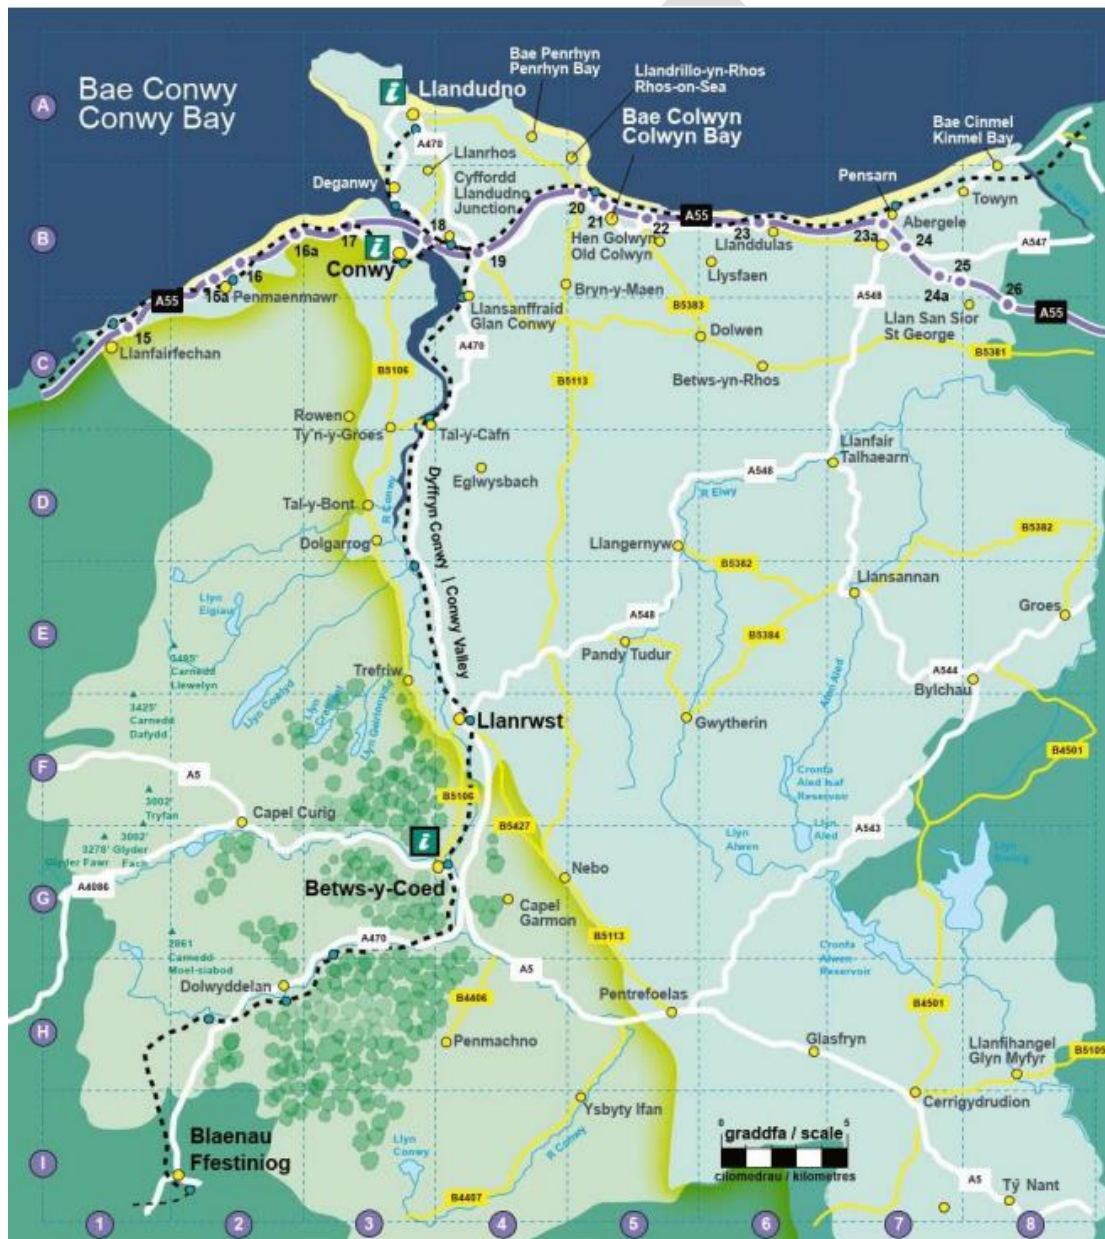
A
B
C
D
E
F
G
H
I

Bae Conwy
Conwy Bay

Llandudno
A470
Llanrhos
Bae Penrhyn
Penrhyn Bay
Llandrillo-yn-Rhos
Rhos-on-Sea
Bae Colwyn
Colwyn Bay
Bae Cinmel
Kinmel Bay
Pensarn
Towyn
Deganwy
Cyffordd Llandudno Junction
20
21
A55
22
23
23a
24
Abergele
A547
18
16a
17
Conwy
19
Hen Golwyn
Old Colwyn
Llanddulas
Llysfaen
25
16
15a
Penmaenmawr
A55
Bryn-y-Maen
B5383
A548
24a
26
A55
15
Llanfairfechan
Llansanffraid
Glan Conwy
A470
Dolwen
Llan San Sior
St George
B5381
B5106
B5113
Betws-yn-Rhos
Rowen
Ty'n-y-Groes
Tal-y-Cafn
Eglwysbach
Llanfair
Talhaearn
A548
R Elwy
Tal-y-Bont
R Conwy
Dyffryn Conwy | Conwy Valley
Dolgarrog
Llangernyw
B5382
B5382
Llansannan
Llyn Eigiau
A548
B5384
Groes
3485' Carnedd Llewelyn
Pandy Tudur
3425' Carnedd Dafydd
Trefriw
Llyn Cowlyd
Llyn Geirionydd
Llyn Crafnant
Aled
A544
Bylchau
Llanrwst
Gwytherin
A5
B5106
3002' Tryfan
3002' Glyder Fach
3278' Glyder Fawr
Capel Curig
B5427
Cronfa Aled Isaf Reservoir
Llyn Aled
A543
B4501
Llyn Alwen
Llyn Brenig
A4086
Betws-y-Coed
Nebo
Capel Garmon
2861 Carnedd Moel-siabod
A470
B5113
A5
Cronfa Alwen Reservoir
Dolwyddelan
B4406
Pentrefoelas
B4501
Penmachno
Glasfryn
Llanfihangel Glyn Myfyr
B5105
Cerrigydrudion
Ysbyty Ifan
graddfa / scale
0
5
cilomedrau / kilometres
Blaenau Ffestiniog
Llyn Conwy
R Conwy
B4407
A5
Tŷ Nant
1
2
3
4
5
6
7
8